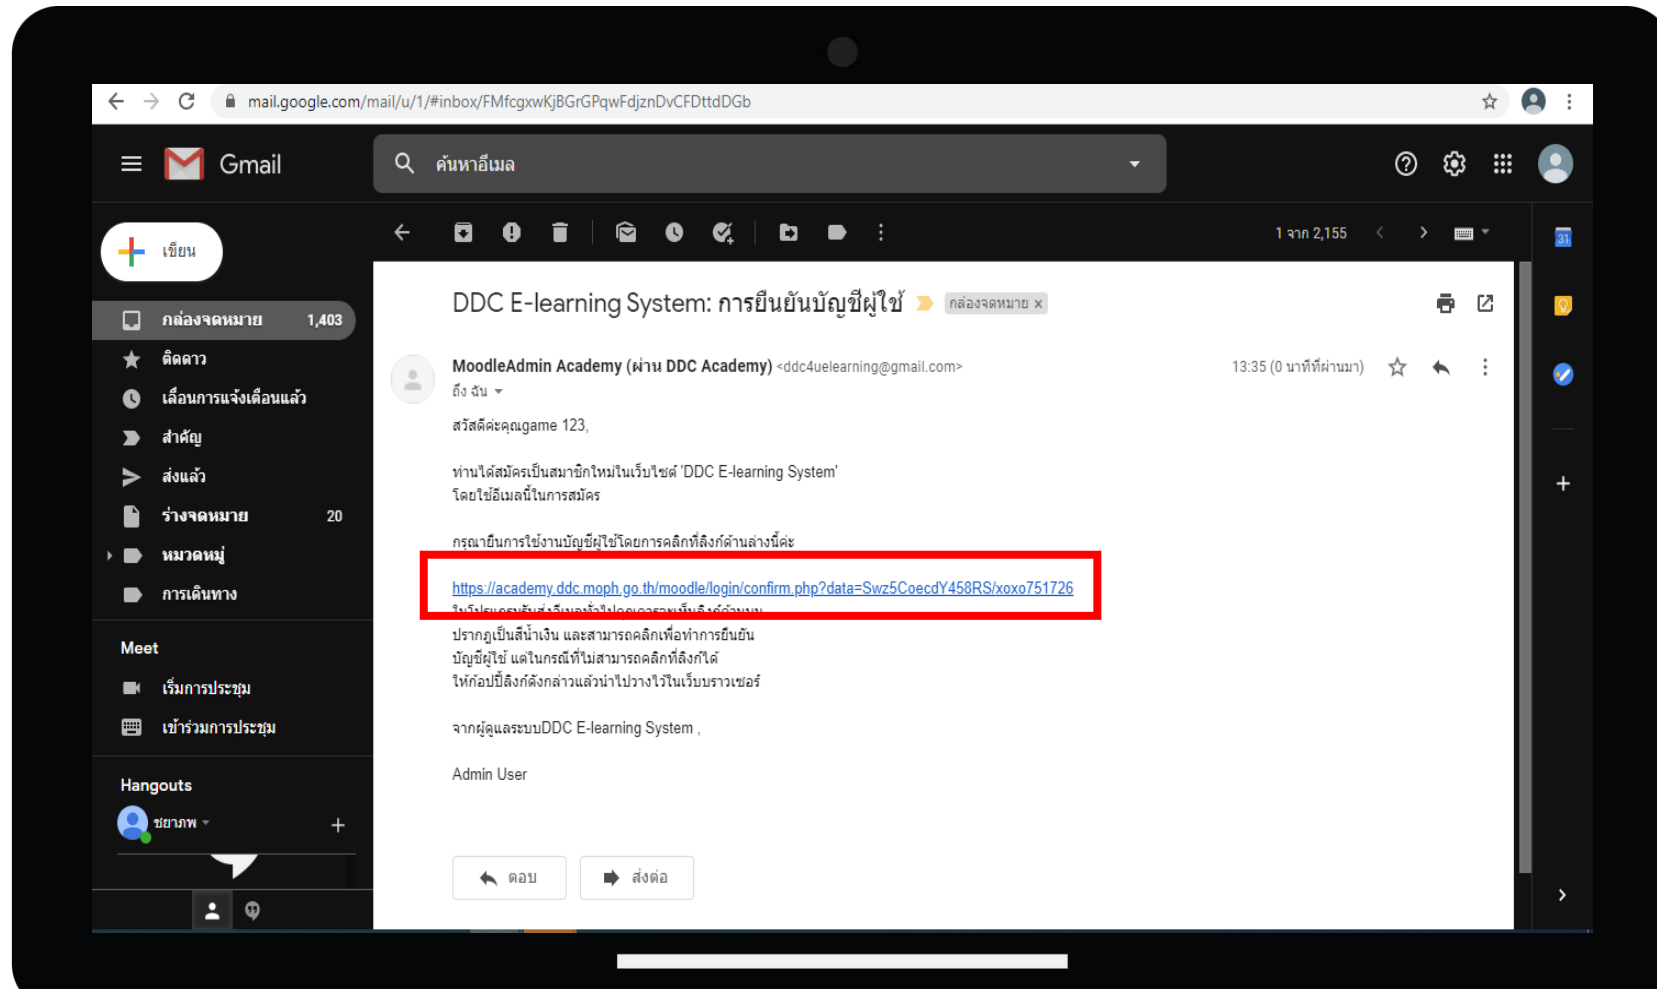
mail.google.com/mail/u/1/#inbox/FMfcgxwKjBGrGPqwFdjznDvCFDttdDGb

Gmail

ค้นหาอีเมล

เขียน

กล่องจดหมาย 1,403
ติดดาว
เลื่อนการแจ้งเตือนแล้ว
สำคัญ
ส่งแล้ว
ร่างจดหมาย 20
หมวดหมู่
การเดินทาง

Meet
เริ่มการประชุม
เข้าร่วมการประชุม

Hangouts
ชยาภพ

1 จาก 2,155

DDC E-learning System: การยืนยันบัญชีผู้ใช้ กล่องจดหมาย x

MoodleAdmin Academy (ผ่าน DDC Academy) <ddc4uelearning@gmail.com>
ถึง ฉัน
13:35 (0 นาทีที่ผ่านมา)

สวัสดีค่ะคุณgame 123,

ท่านได้สมัครเป็นสมาชิกใหม่ในเว็บไซต์ 'DDC E-learning System'
โดยใช้อีเมลนี้ในการสมัคร

กรุณายืนการใช้งานบัญชีผู้ใช้โดยการคลิกที่ลิงก์ด้านล่างนี้ค่ะ

https://academy.ddc.moph.go.th/moodle/login/confirm.php?data=Swz5CoecdY458RS/xoxo751726
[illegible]
ปรากฏเป็นสีน้ำเงิน และสามารถคลิกเพื่อทำการยืนยัน
บัญชีผู้ใช้ แต่ในกรณีที่ไม่สามารถคลิกที่ลิงก์ได้
ให้ก๊อปปี้ลิงก์ดังกล่าวแล้วนำไปวางไว้ในเว็บบราวเซอร์

จากผู้ดูแลระบบDDC E-learning System ,

Admin User

ตอบ
ส่งต่อ